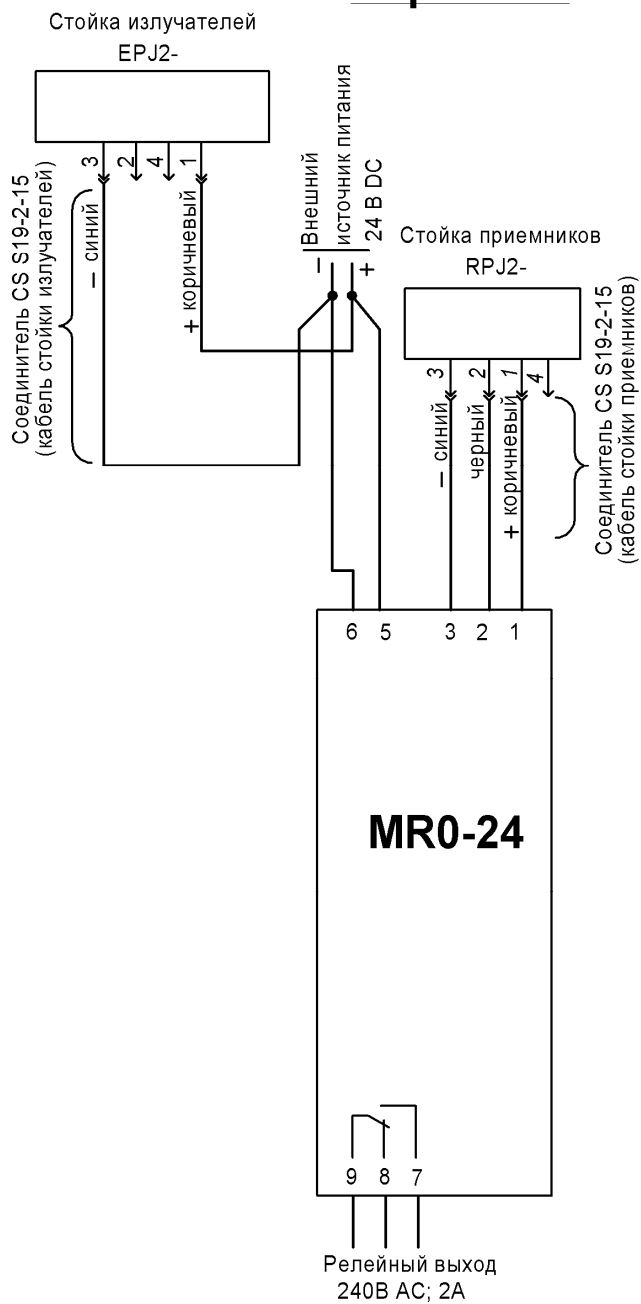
Стойка излучателей
EPJ2-

3 2 4 1

Соединитель CS S19-2-15
(кабель стойки излучателей)

– синий

+ коричневый

Внешний
источник питания
24 В DC

– +

Стойка приемников
RPJ2-

3 2 1 4

– синий

черный

+ коричневый

Соединитель CS S19-2-15
(кабель стойки приемников)

6 5 3 2 1

MR0-24

9 8 7

Релейный выход
240В AC; 2A